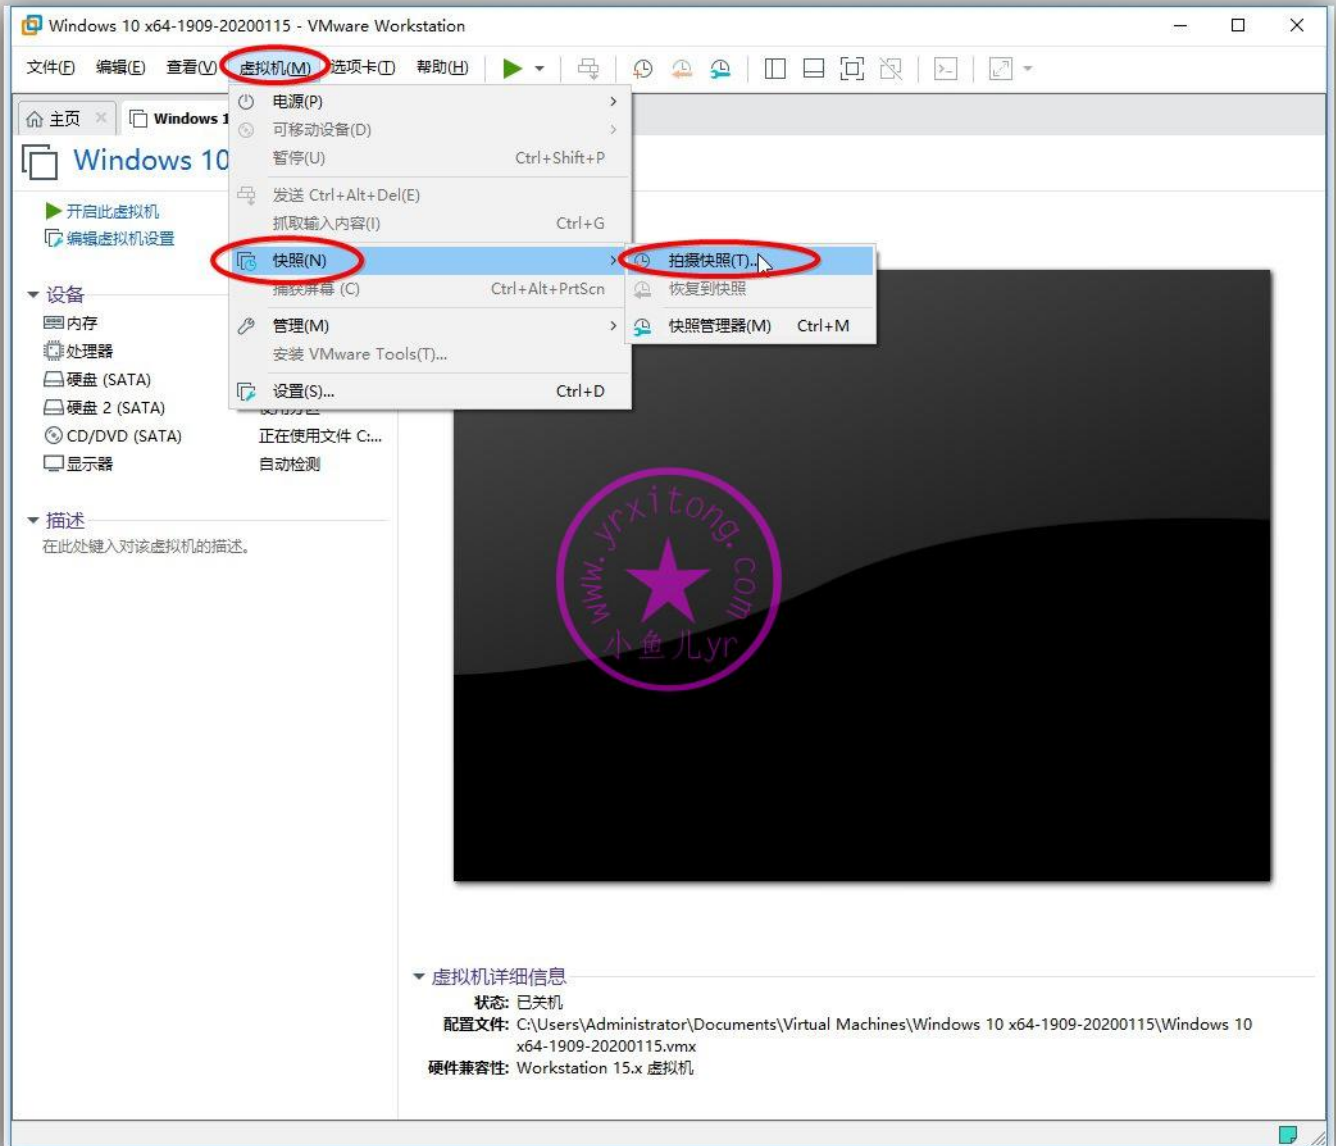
Windows 10 x64-1909-20200115 - VMware Workstation

文件(F) 编辑(E) 查看(V) 虚拟机(M) 选项卡(T) 帮助(H)

主页 Windows 1

Windows 10

开启此虚拟机
编辑虚拟机设置

设备
内存
处理器
硬盘 (SATA)
硬盘 2 (SATA)
CD/DVD (SATA) 正在使用文件 C:...
显示器 自动检测

描述
在此处键入对该虚拟机的描述。

电源(P)
可移动设备(D)
暂停(U) Ctrl+Shift+P
发送 Ctrl+Alt+Del(E)
抓取输入内容(I) Ctrl+G
快照(N)
捕获屏幕 (C) Ctrl+Alt+PrtScn
管理(M)
安装 VMware Tools(T)...
设置(S)... Ctrl+D

拍摄快照(T)...
恢复到快照
快照管理器(M) Ctrl+M

www.yrxitong.com
小鱼儿yr

虚拟机详细信息
状态: 已关机
配置文件: C:\Users\Administrator\Documents\Virtual Machines\Windows 10 x64-1909-20200115\Windows 10 x64-1909-20200115.vmx
硬件兼容性: Workstation 15.x 虚拟机